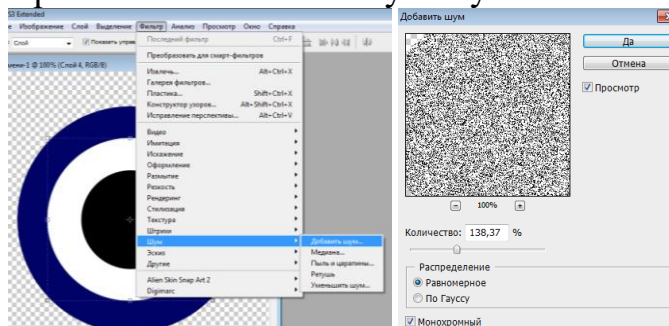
S3 Extended
Изображение Слой Выделение Фильтр Анализ Просмотр Окно Справка
Слой
Показать управ
мени-1 @ 100% (Слой 4, RGB/8)
Последний фильтр Ctrl+F
Преобразовать для смарт-фильтров
Извлечь... Alt+Ctrl+X
Галерея фильтров...
Пластика... Shift+Ctrl+X
Конструктор узоров... Alt+Shift+Ctrl+X
Исправление перспективы... Alt+Ctrl+V
Видео
Имитация
Искажение
Оформление
Размытие
Резкость
Рендеринг
Стилизация
Текстура
Штрихи
Шум
Эскиз
Другие
Alien Skin Snap Art 2
Digimarc
Добавить шум...
Медиана...
Пыль и царапины...
Ретушь
Уменьшить шум...

Добавить шум
Да
Отмена
Просмотр
100%
Количество: 138,37 %
Распределение
Равномерное
По Гауссу
Монохромный